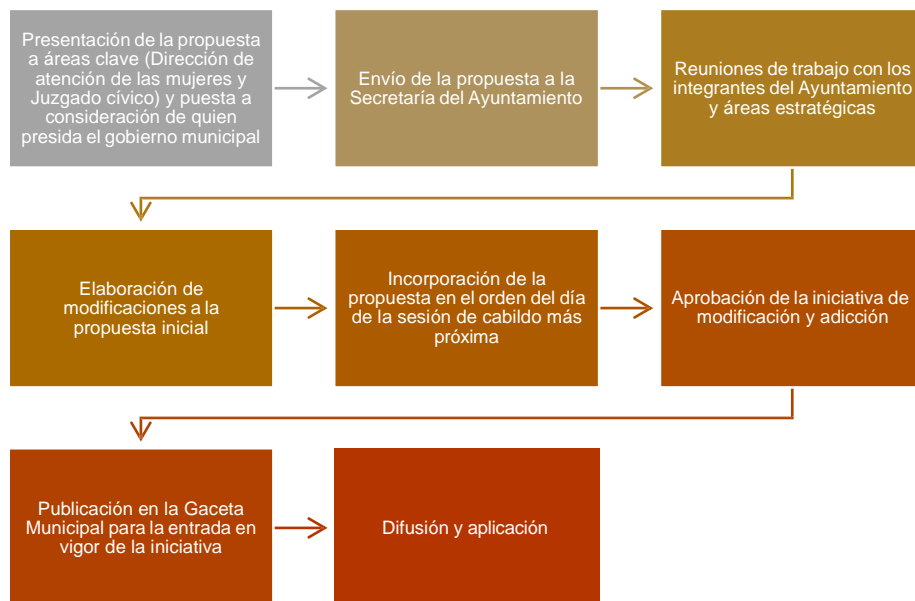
Presentación de la propuesta a áreas clave (Dirección de atención de las mujeres y Juzgado cívico) y puesta a consideración de quien presida el gobierno municipal

Envío de la propuesta a la Secretaría del Ayuntamiento

Reuniones de trabajo con los integrantes del Ayuntamiento y áreas estratégicas

Elaboración de modificaciones a la propuesta inicial

Incorporación de la propuesta en el orden del día de la sesión de cabildo más próxima

Aprobación de la iniciativa de modificación y adicción

Publicación en la Gaceta Municipal para la entrada en vigor de la iniciativa

Difusión y aplicación